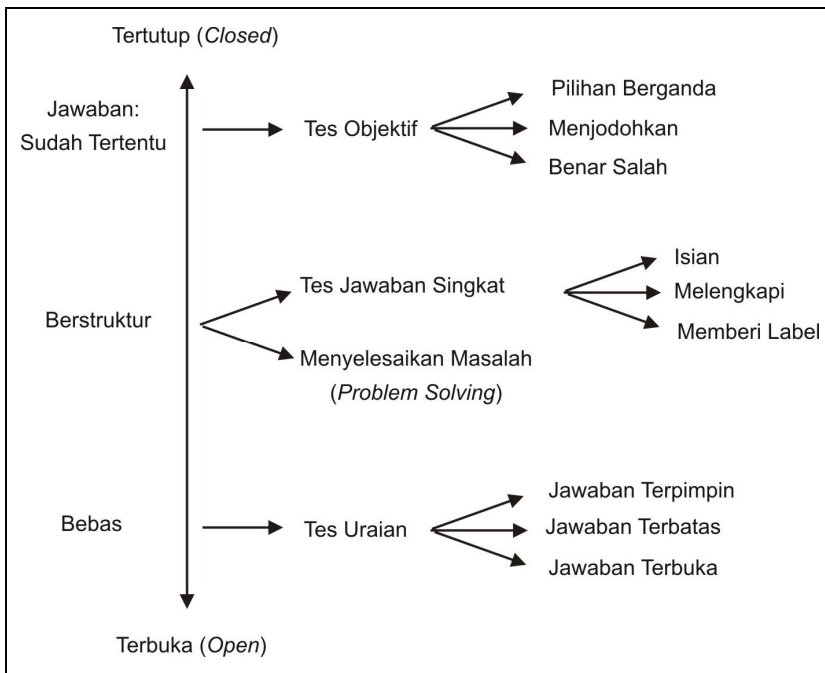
Tertutup (*Closed*)

Jawaban: Sudah Tertentu

Tes Objektif

Pilihan Berganda

Menjodohkan

Benar Salah

Berstruktur

Tes Jawaban Singkat

Isian

Melengkapi

Memberi Label

Menyelesaikan Masalah (*Problem Solving*)

Bebas

Tes Uraian

Jawaban Terpimpin

Jawaban Terbatas

Jawaban Terbuka

Terbuka (*Open*)